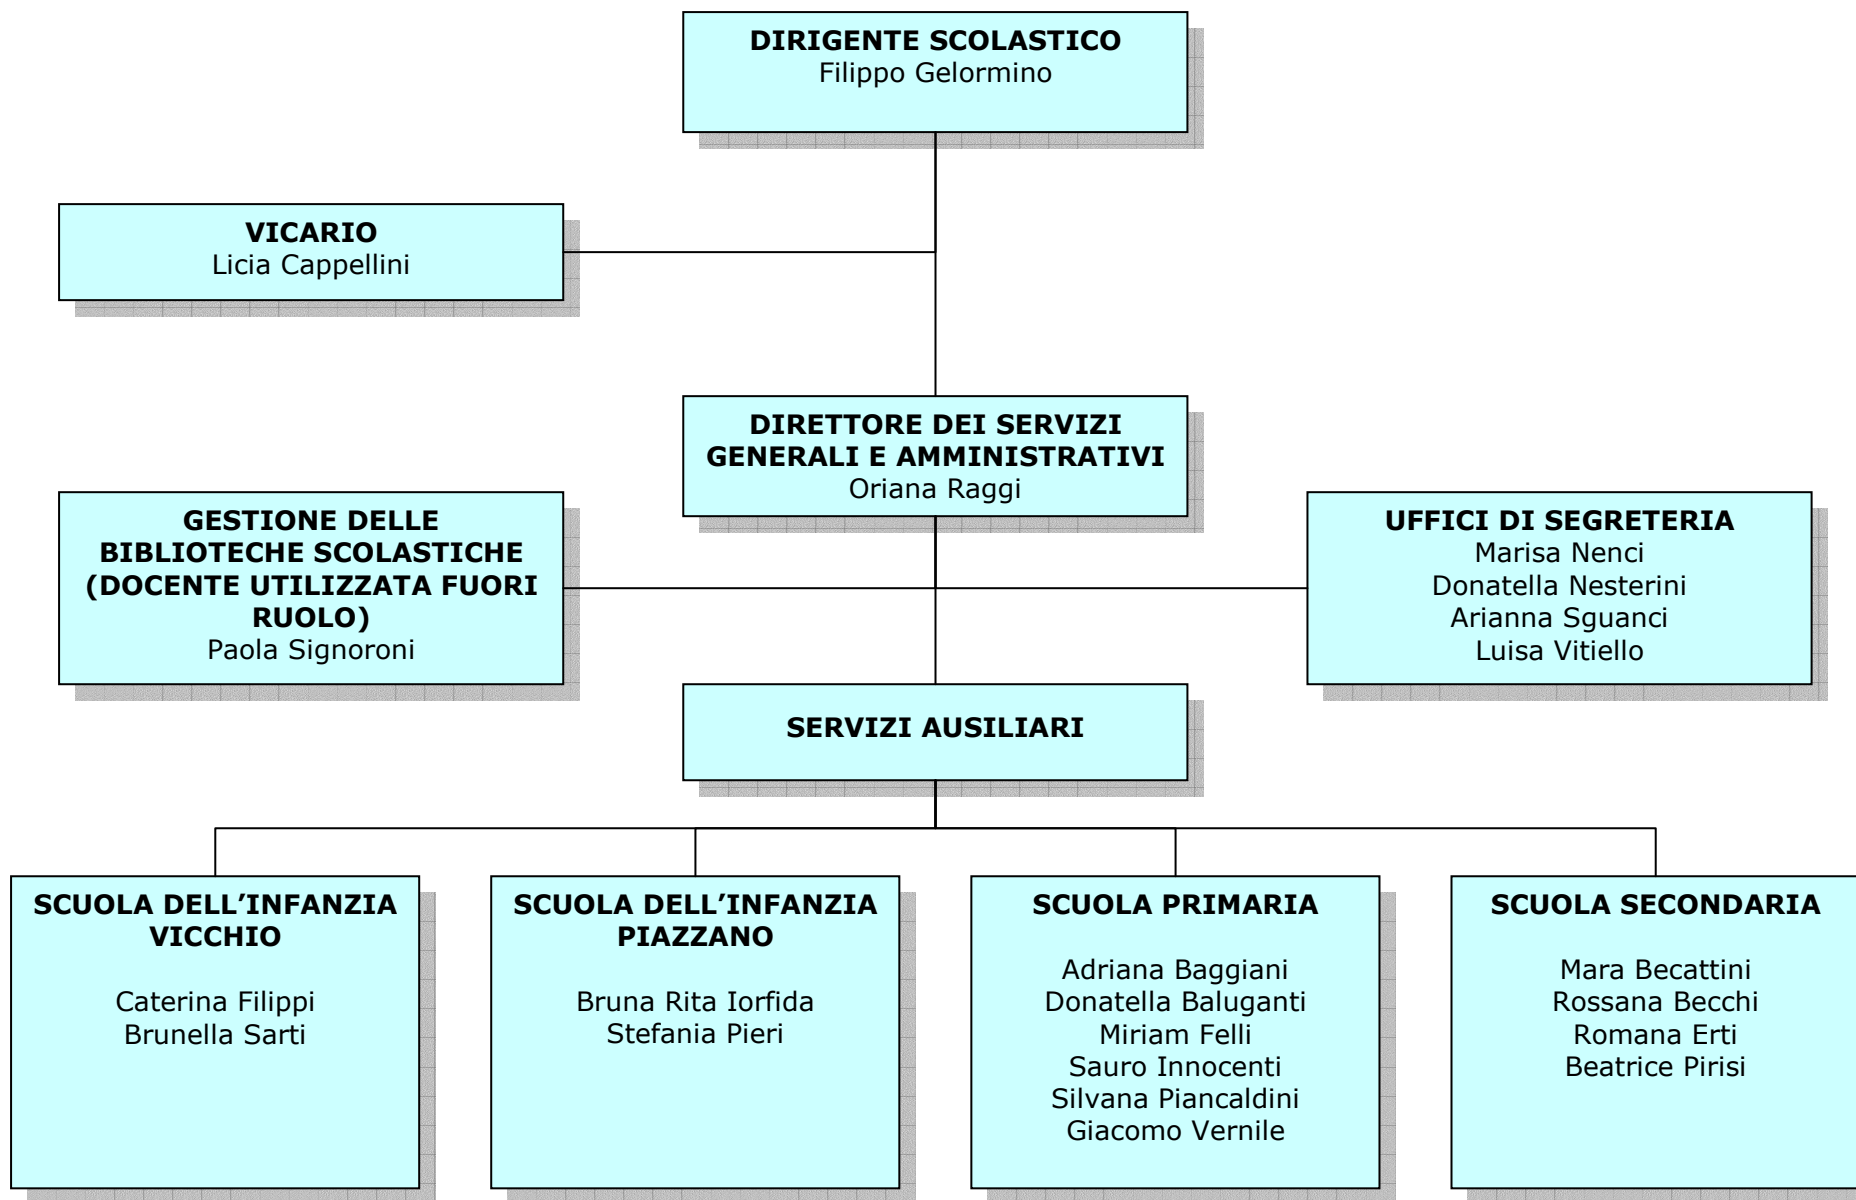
**DIRIGENTE SCOLASTICO**
Filippo Gelormino

**VICARIO**
Licia Cappellini

**DIRETTORE DEI SERVIZI GENERALI E AMMINISTRATIVI**
Oriana Raggi

**GESTIONE DELLE BIBLIOTECHE SCOLASTICHE (DOCENTE UTILIZZATA FUORI RUOLO)**
Paola Signoroni

**UFFICI DI SEGRETERIA**
Marisa Nenci
Donatella Nesterini
Arianna Sguanci
Luisa Vitiello

**SERVIZI AUSILIARI**

**SCUOLA DELL'INFANZIA VICCHIO**

Caterina Filippi
Brunella Sarti

**SCUOLA DELL'INFANZIA PIAZZANO**

Bruna Rita Iorfida
Stefania Pieri

**SCUOLA PRIMARIA**

Adriana Baggiani
Donatella Baluganti
Miriam Felli
Sauro Innocenti
Silvana Piancaldini
Giacomo Vernile

**SCUOLA SECONDARIA**

Mara Becattini
Rossana Becchi
Romana Erti
Beatrice Pirisi